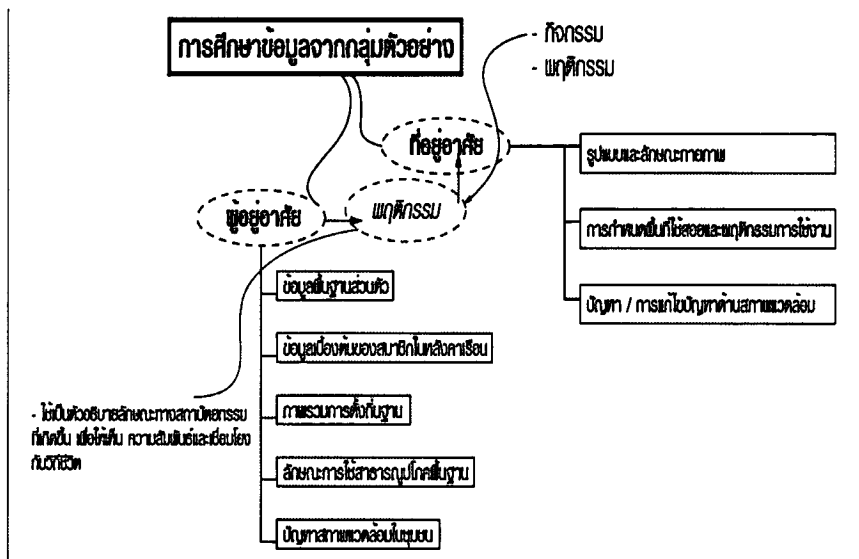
การศึกษาข้อมูลจากกลุ่มตัวอย่าง

- กิจกรรม
- พฤติกรรม

ที่อยู่อาศัย

รูปแบบและลักษณะทางกายภาพ

การกำหนดพื้นที่ใช้สอยและพฤติกรรมการใช้งาน

ปัญหา / การแก้ไขปัญหาด้านสภาพแวดล้อม

ผู้อยู่อาศัย

พฤติกรรม

ข้อมูลพื้นฐานส่วนตัว

ข้อมูลเบื้องต้นของสมาชิกในหลังคาเรือน

ภาพรวมการตั้งถิ่นฐาน

ลักษณะการใช้สาธารณูปโภคพื้นฐาน

ปัญหาสภาพแวดล้อมในชุมชน

- ใช้เป็นตัวอธิบายลักษณะทางสถาปัตยกรรมที่เกิดขึ้น เพื่อให้เห็น ความสัมพันธ์และเชื่อมโยงกับวิถีชีวิต